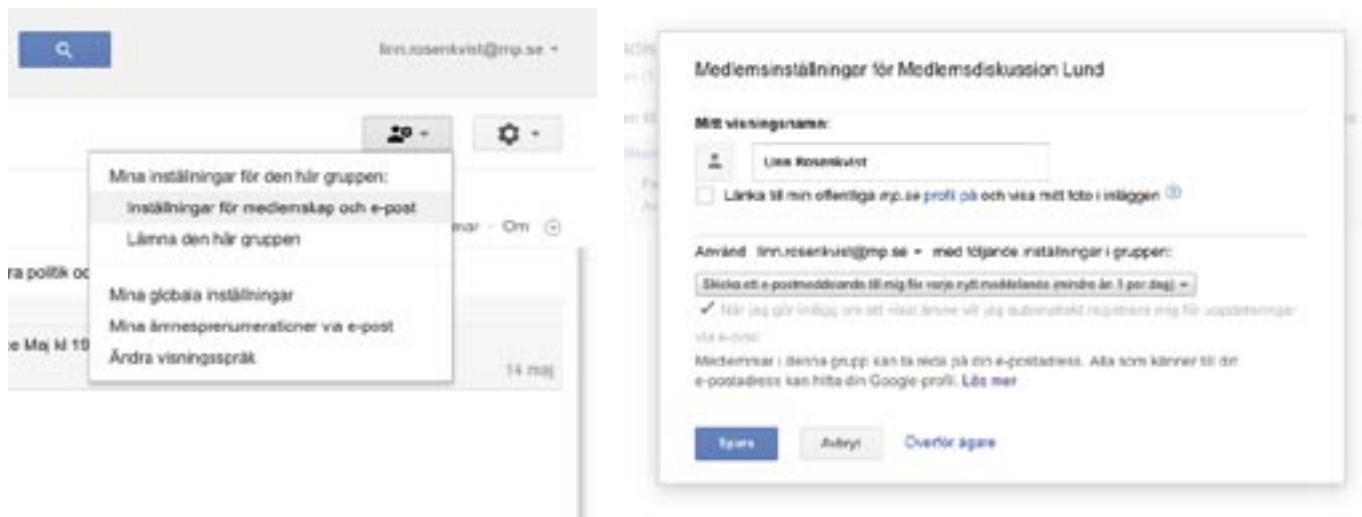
linn.rosenkvist@mp.se

Mina inställningar för den här gruppen:

Inställningar för medlemskap och e-post

Lämna den här gruppen

Mina globala inställningar

Mina ämnesprenumerationer via e-post

Ändra visningsspråk

mar · Om

ra politik oc

e Maj kl 19

14 maj

Medlemsinställningar för Medlemsdiskussion Lund

Mitt visningsnamn:

Linn Rosenkvist

Länka till min offentliga mp.se profil på och visa mitt foto i inläggen

Använd linn.rosenkvist@mp.se med följande inställningar i gruppen:

Skicka ett e-postmeddelande till mig för varje nytt meddelande (mindre än 1 per dag)

När jag gör inlägg om ett visst ämne vill jag automatiskt registrera mig för uppdateringar via e-post

Medlemmar i denna grupp kan ta reda på din e-postadress. Alla som känner till din e-postadress kan hitta din Google-profil. Läs mer

Spara

Avbryt

Överför ägare